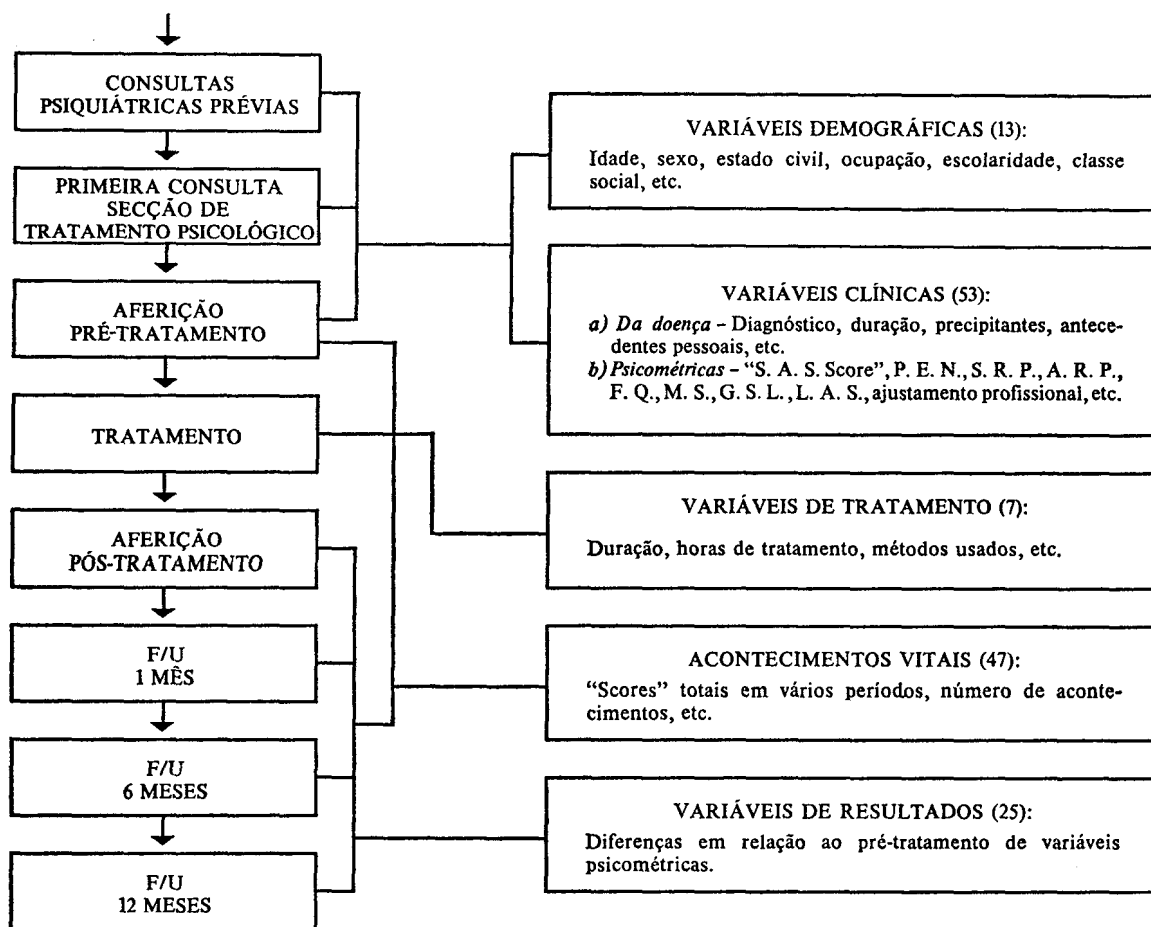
CONSULTAS PSIQUIÁTRICAS PRÉVIAS

PRIMEIRA CONSULTA SECÇÃO DE TRATAMENTO PSICOLÓGICO

AFERIÇÃO PRÉ-TRATAMENTO

TRATAMENTO

AFERIÇÃO PÓS-TRATAMENTO

F/U 1 MÊS

F/U 6 MESES

F/U 12 MESES

VARIÁVEIS DEMOGRÁFICAS (13):
Idade, sexo, estado civil, ocupação, escolaridade, classe social, etc.

VARIÁVEIS CLÍNICAS (53):
a) Da doença - Diagnóstico, duração, precipitantes, antecedentes pessoais, etc.
b) Psicométricas - "S. A. S. Score", P. E. N., S. R. P., A. R. P., F. Q., M. S., G. S. L., L. A. S., ajustamento profissional, etc.

VARIÁVEIS DE TRATAMENTO (7):
Duração, horas de tratamento, métodos usados, etc.

ACONTECIMENTOS VITAIS (47):
"Scores" totais em vários períodos, número de acontecimentos, etc.

VARIÁVEIS DE RESULTADOS (25):
Diferenças em relação ao pré-tratamento de variáveis psicométricas.